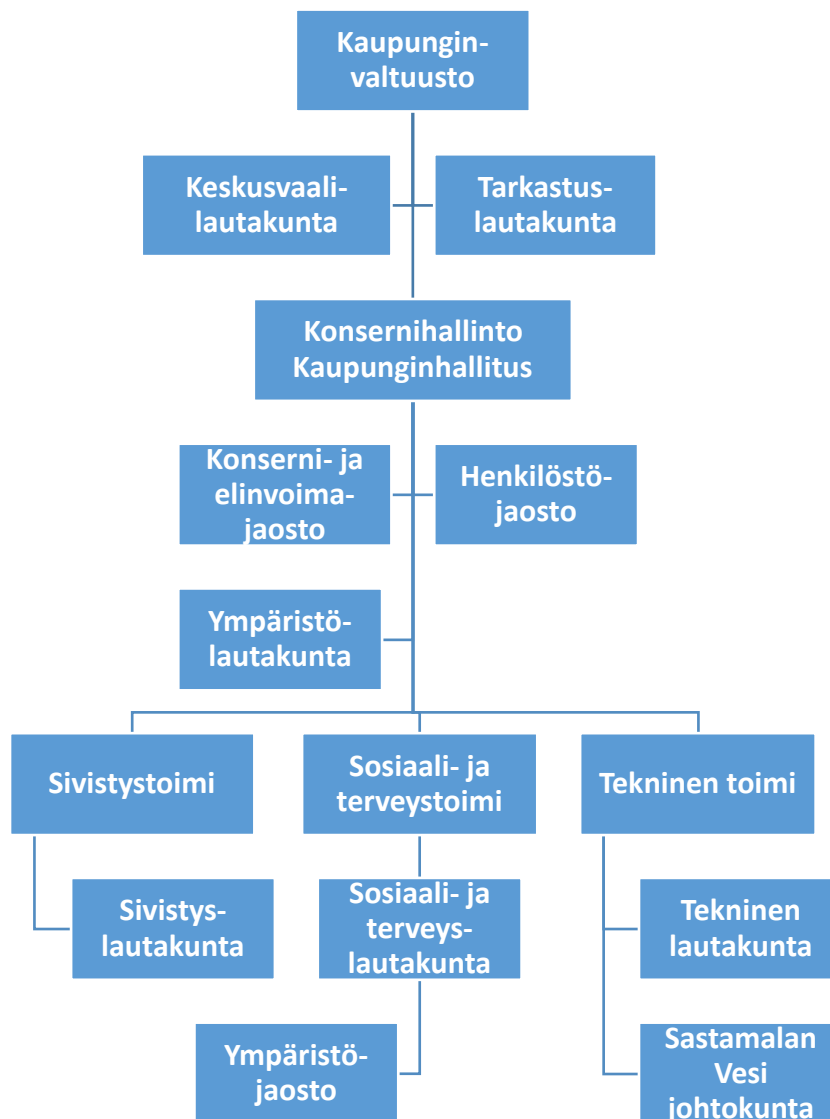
Kaupunginvaltuusto

Keskusvaalilautakunta

Tarkastuslautakunta

Konsernihallinto
Kaupunginhallitus

Konserni- ja elinvoimajaosto

Henkilöstöjaosto

Ympäristölautakunta

Sivistystoimi

Sosiaali- ja terveystoimi

Tekninen toimi

Sivistyslautakunta

Sosiaali- ja terveyslautakunta

Tekninen lautakunta

Ympäristöjaosto

Sastamalan Vesi johtokunta